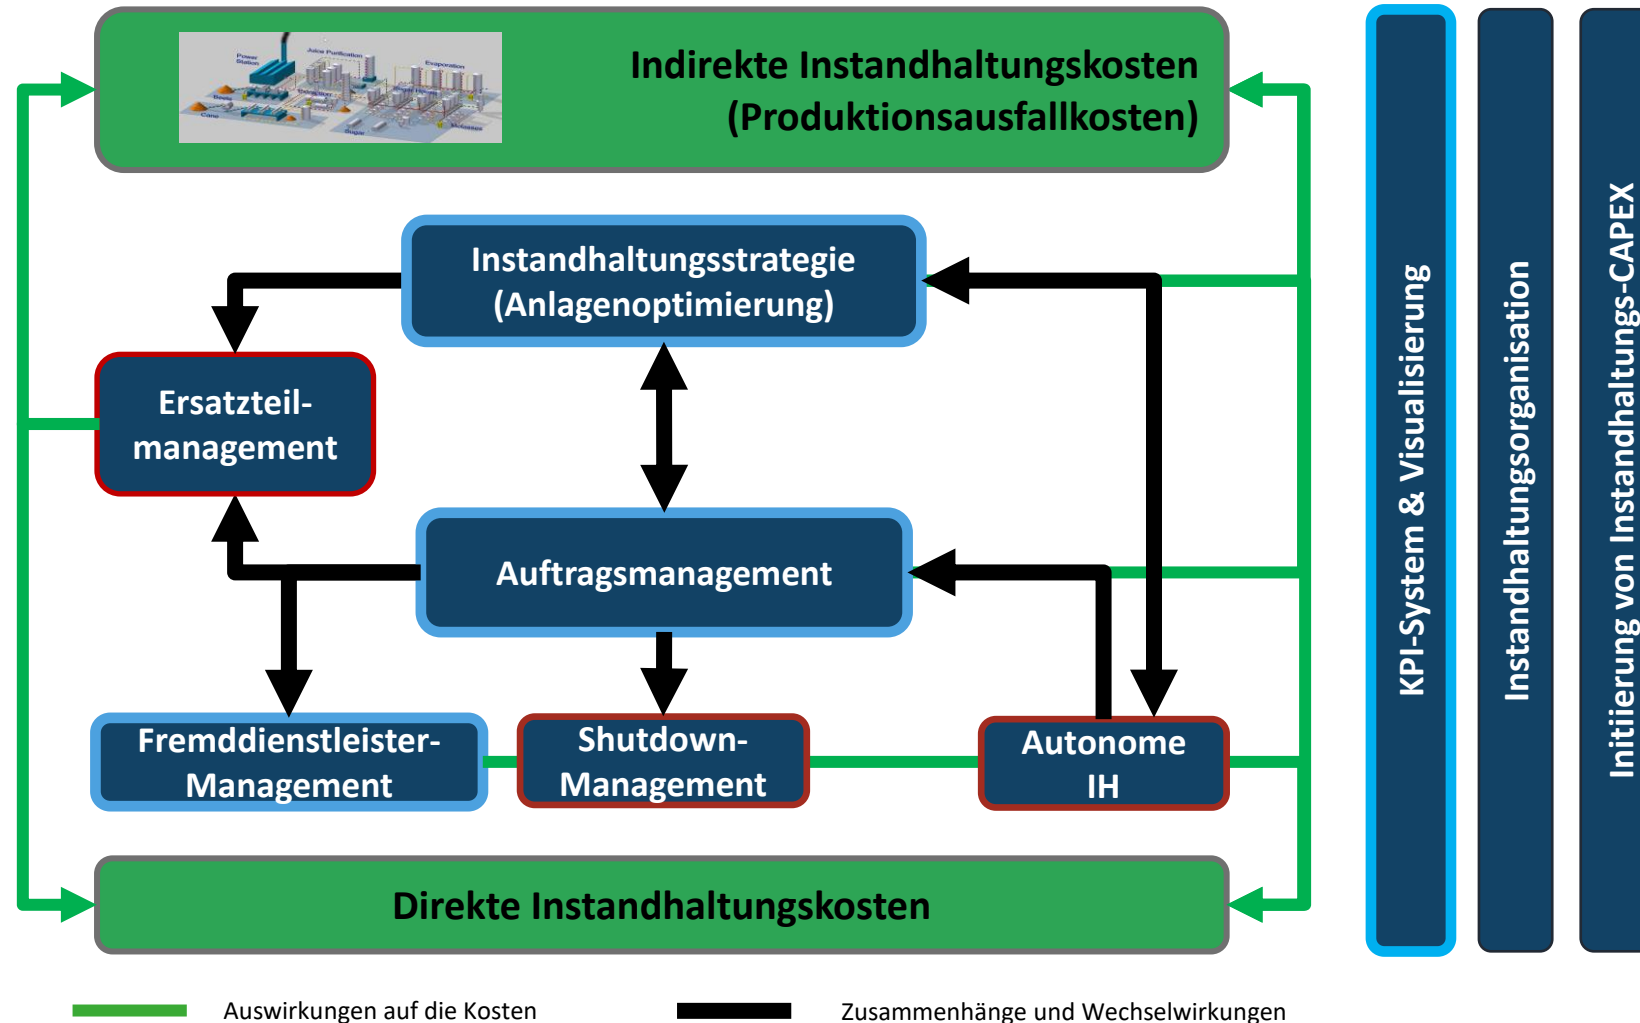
Power Station Juice Purification Evaporation Extraction Cane Sugar

Indirekte Instandhaltungskosten (Produktionsausfallkosten)

Instandhaltungsstrategie (Anlagenoptimierung)

Ersatzteilmanagement

Auftragsmanagement

Fremddienstleister-Management

Shutdown-Management

Autonome IH

Direkte Instandhaltungskosten

KPI-System & Visualisierung

Instandhaltungsorganisation

Initiierung von Instandhaltungs-CAPEX

Auswirkungen auf die Kosten

Zusammenhänge und Wechselwirkungen